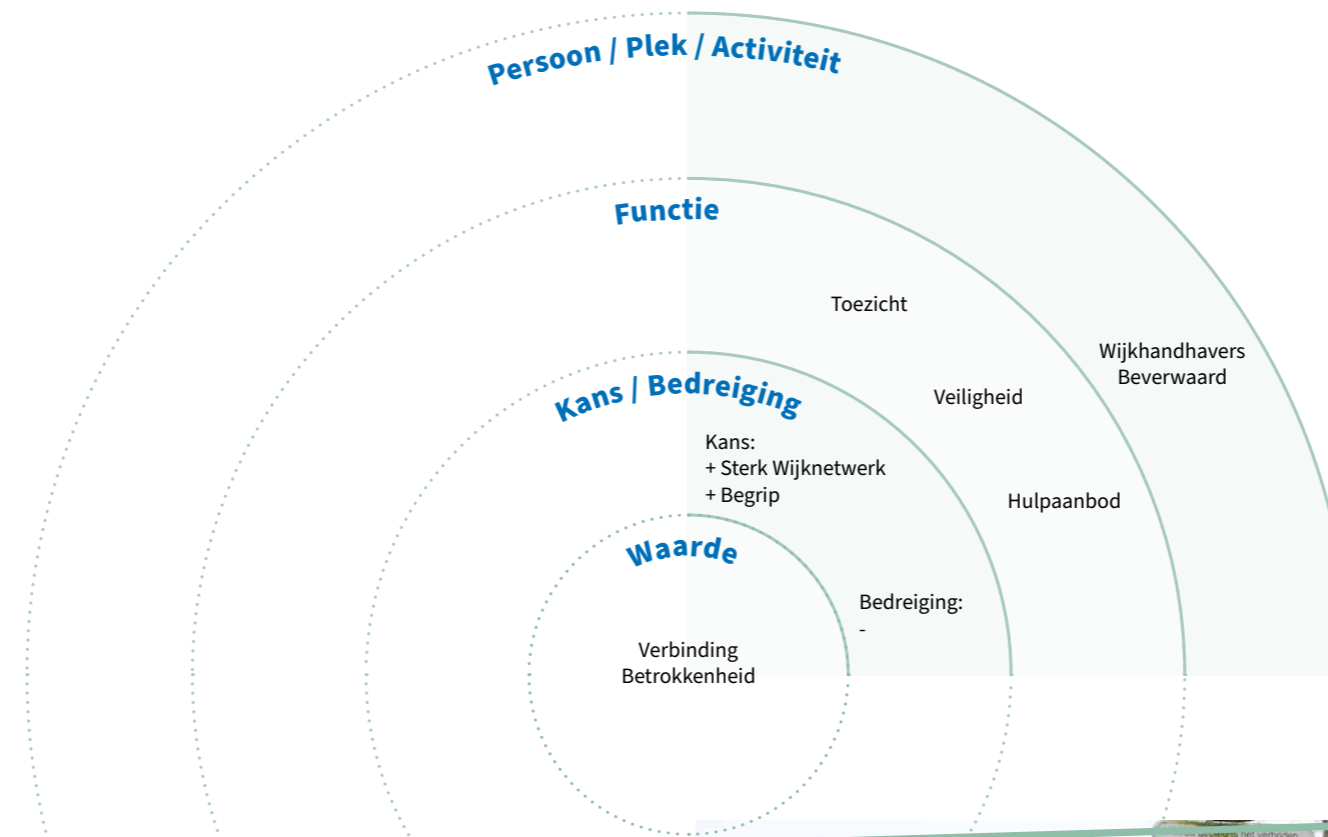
Persoon / Plek / Activiteit

Functie

Toezicht

Wijkhandhavers
Beverwaard

Veiligheid

Kans / Bedreiging

Kans:
+ Sterk Wijknetwerk
+ Begrip

Hulpaanbod

Waarde

Bedreiging:
-

Verbinding
Betrokkenheid